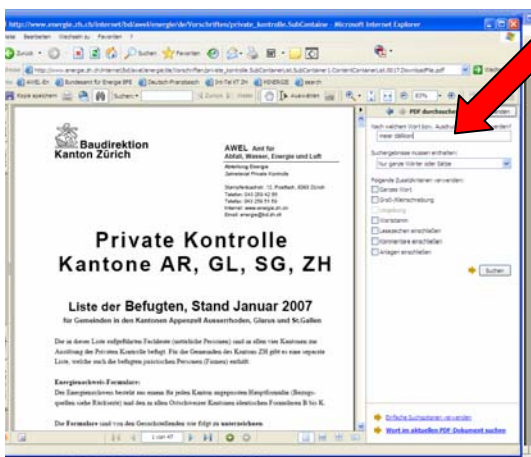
http://www.energie.zh.ch/internet/bd/awel/energie/de/Vorschriften/private_kontrolle.SubContainer - Microsoft Internet Explorer

Datei Bearbeiten Ansicht Favoriten Extras ?

Zurück Suchen Favoriten

Adresse http://www.energie.zh.ch/internet/bd/awel/energie/de/Vorschriften/private_kontrolle.SubContainerList.SubContainer1.ContentContainerList.0017.DownloadFile.pdf Wechseln zu

Links AWEL.ch Bundesamt für Energie BFE Deutsch-Französisch Inhalt IT 2H MINERGIE search

Kopie speichern Suchen 200% Auswählen

Baudirektion Kanton Zürich

AWEL Amt für Abfall, Wasser, Energie und Luft

Abteilung Energie
Zentralstell Private Kontrolle

Stampfenbachstr. 12, Postfach, 8090 Zürich
Telefon: 043 259 42 80
Telefax: 043 259 51 59
Internet: www.energie.zh.ch
Email: energie@bd.zh.ch

Private Kontrolle
Kantone AR, GL, SG, ZH

Liste der Befugten, Stand Januar 2007
für Gemeinden in den Kantonen Appenzell Ausserrhoden, Glarus und St.Gallen

Die in dieser Liste aufgeführten Fachleute (natürliche Personen) sind in allen vier Kantonen zur Ausübung der Privaten Kontrolle befugt. Für die Gemeinden des Kantons ZH gibt es eine separate Liste, welche auch die befugten juristischen Personen (Firmen) enthält.

Energienachweis-Formulare:
Der Energienachweis besteht aus einem für jeden Kanton angepassten Hauptformular (Bezugsquellen siehe Rückseite) und den in allen Ostschweizer Kantonen identischen Formularen B bis K.

Die Formulare sind von den Gesuchstellenden wie folgt zu unterzeichnen:

1 von 47

PDF durchsuchen

Nach welchem Wort bzw. Ausdruck suchen?
meier dällikon

Suchergebnisse müssen enthalten:
Nur ganze Wörter oder Sätze

Folgende Zusatzkriterien verwenden:
Ganzes Wort
Groß-/Kleinschreibung
Umgebung
Wortstamm
Lesezeichen einschließen
Kommentare einschließen
Anlagen einschließen

Suchen

Einfache Suchoptionen verwenden
Wort im aktuellen PDF-Dokument suchen